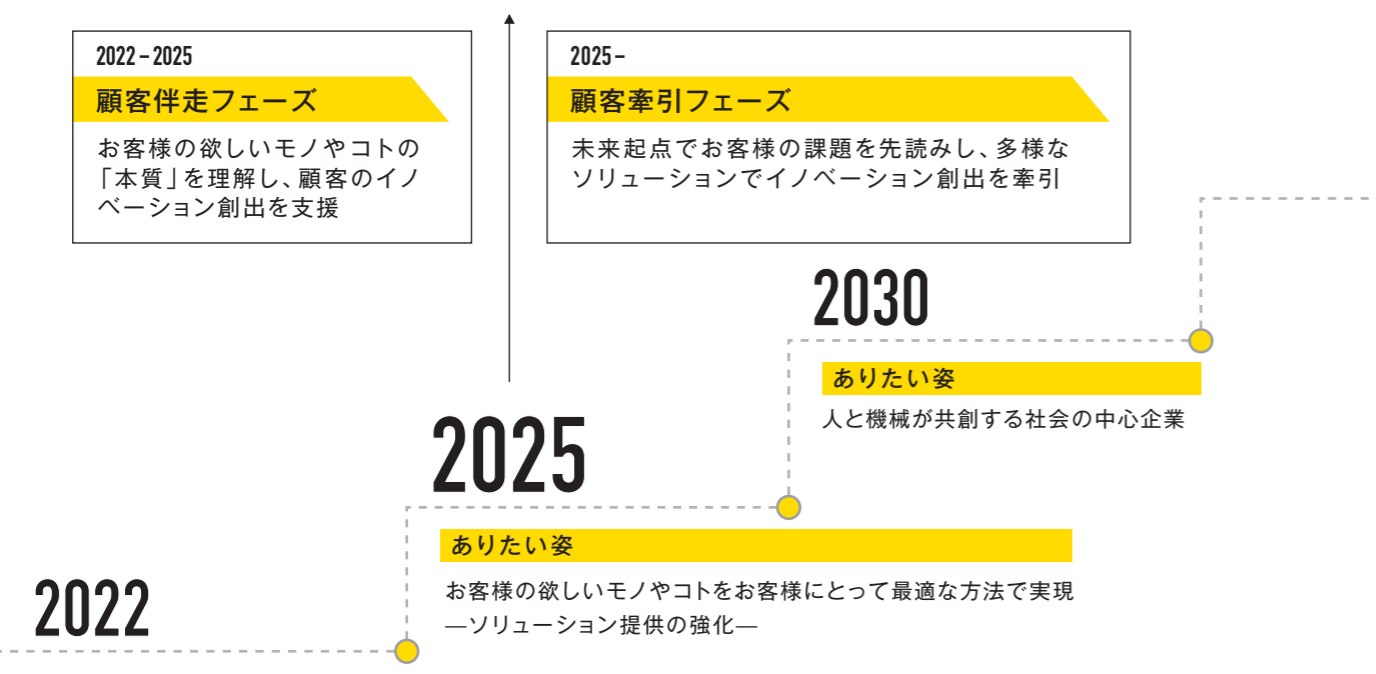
2022 – 2025

顧客伴走フェーズ

お客様の欲しいモノやコトの「本質」を理解し、顧客のイノベーション創出を支援

2025 –

顧客牽引フェーズ

未来起点でお客様の課題を先読みし、多様なソリューションでイノベーション創出を牽引

2030

ありたい姿

人と機械が共創する社会の中心企業

2025

ありたい姿

お客様の欲しいモノやコトをお客様にとって最適な方法で実現
—ソリューション提供の強化—

2022